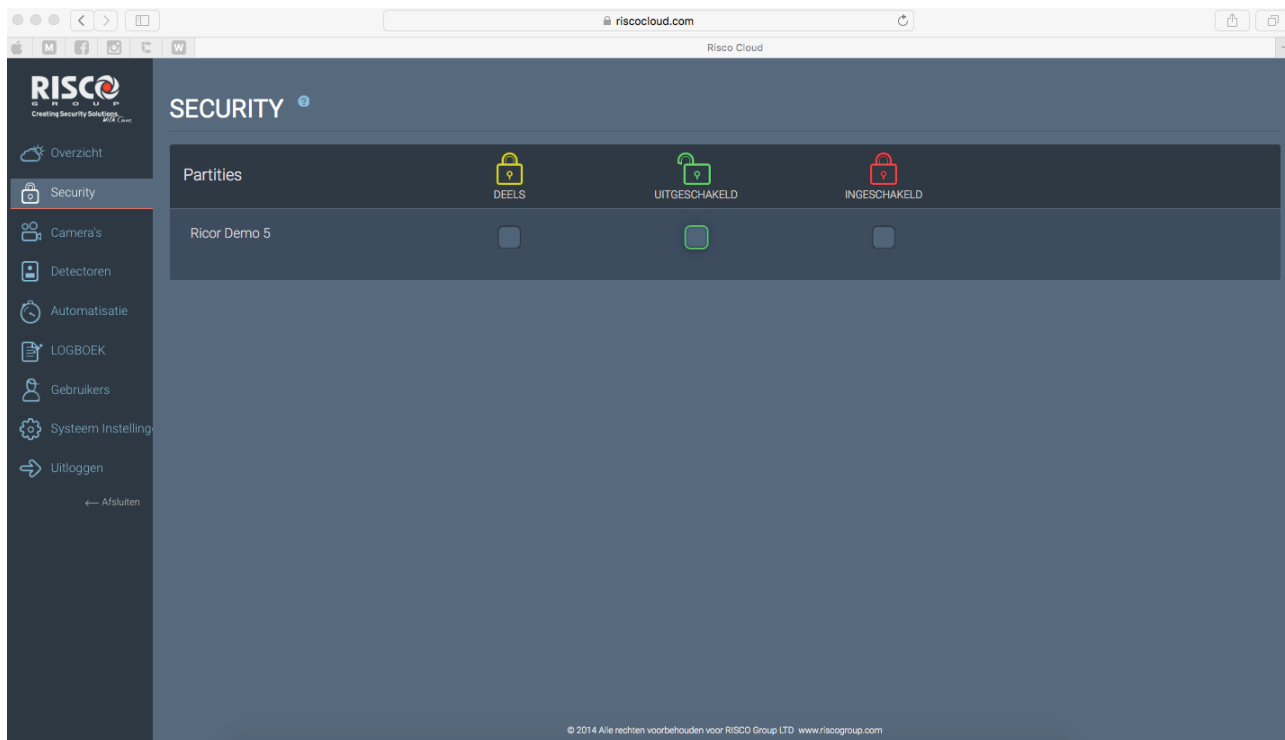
riscocloud.com

Risco Cloud

RISCO GROUP
Creating Security Solutions. With Care.

Overzicht
Security
Camera's
Detectoren
Automatisatie
LOGBOEK
Gebruikers
Systeem Instelling
Uitloggen
← Afsluiten

SECURITY

| Partities | DEELS | UITGESCHAKELD | INGESCHAKELD |
|---|---|---|---|
| Ricor Demo 5 | | | |

© 2014 Alle rechten voorbehouden voor RISCO Group LTD www.riscogroup.com